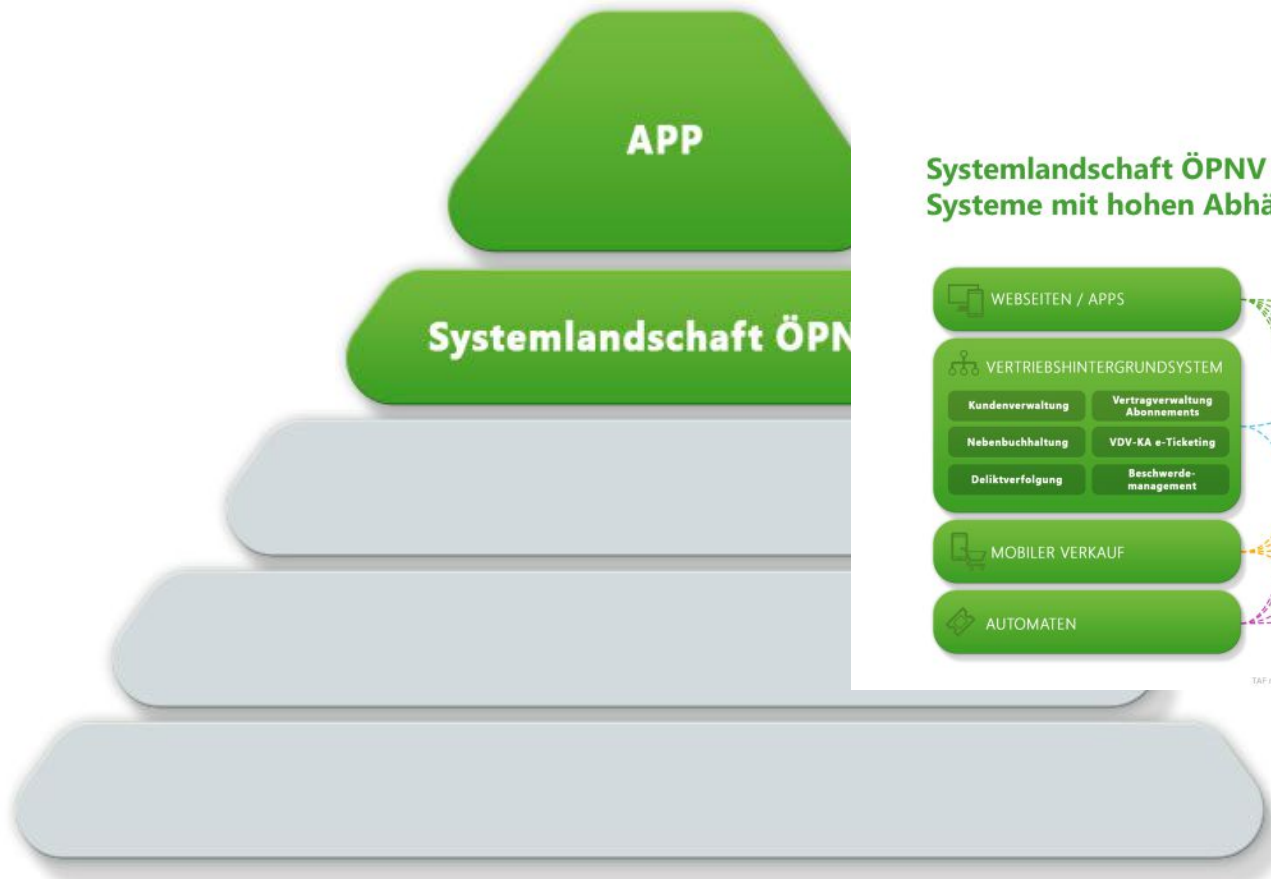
APP

Systemlandschaft ÖPN

Systemlandschaft ÖPNV
Systeme mit hohen Abhä

WEBSEITEN / APPS

VERTRIEBSHINTERGRUNDSYSTEM

Kundenverwaltung

Vertragverwaltung Abonnements

Nebenbuchhaltung

VDV-KA e-Ticketing

Deliktverfolgung

Beschwerdemanagement

MOBILER VERKAUF

AUTOMATEN

TAF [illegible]